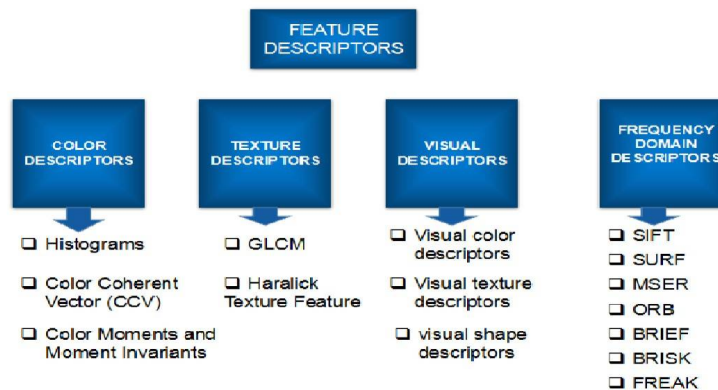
FEATURE DESCRIPTORS

COLOR DESCRIPTORS

❑ Histograms

❑ Color Coherent Vector (CCV)

❑ Color Moments and Moment Invariants

TEXTURE DESCRIPTORS

❑ GLCM

❑ Haralick Texture Feature

VISUAL DESCRIPTORS

❑ Visual color descriptors

❑ Visual texture descriptors

❑ visual shape descriptors

FREQUENCY DOMAIN DESCRIPTORS

❑ SIFT

❑ SURF

❑ MSER

❑ ORB

❑ BRIEF

❑ BRISK

❑ FREAK